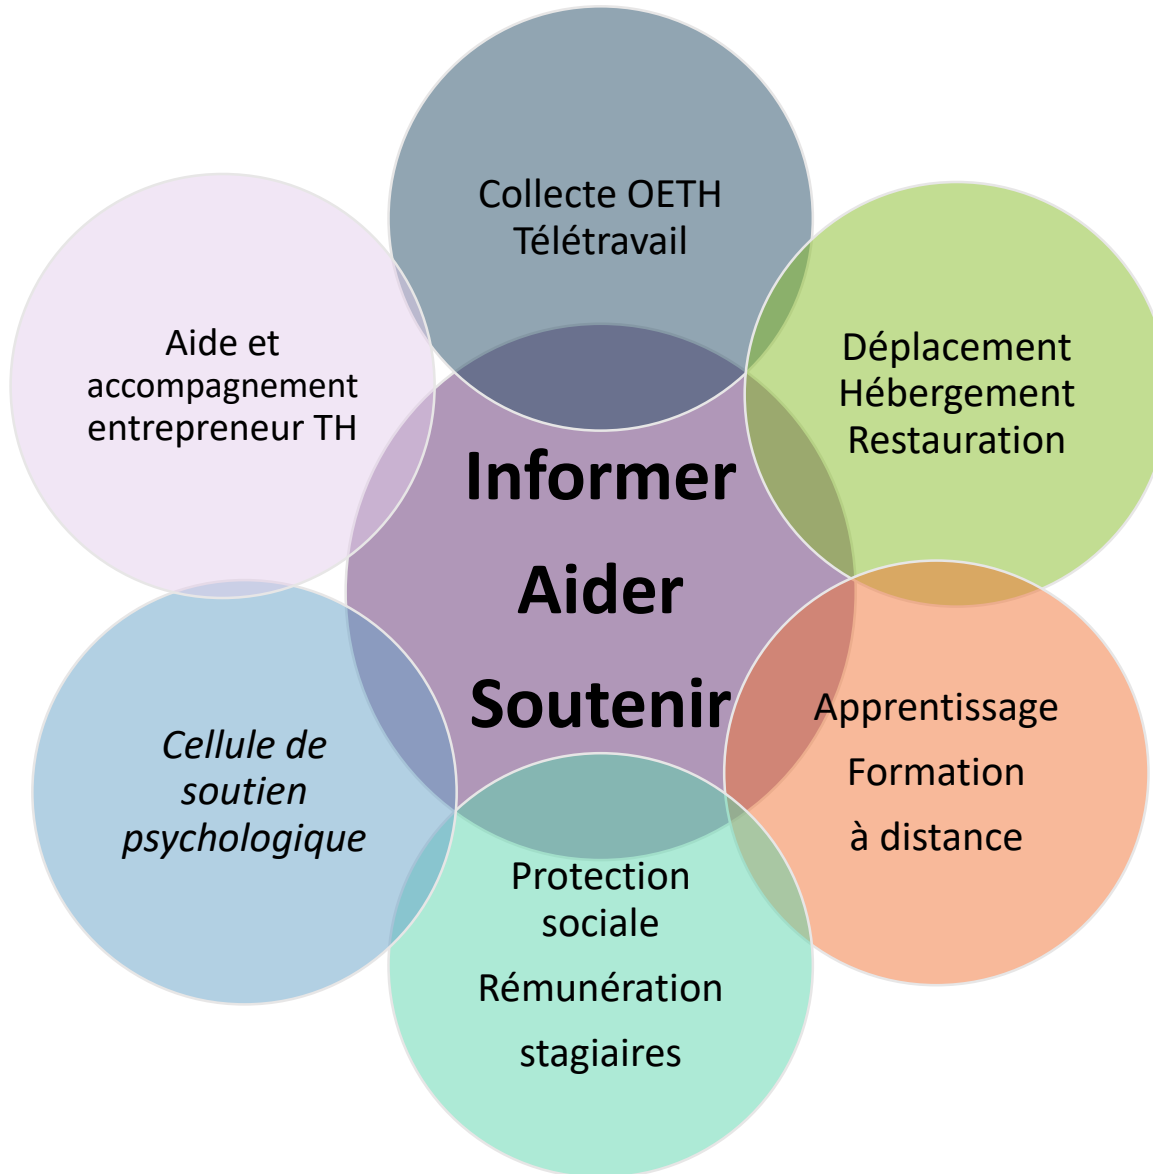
Collecte OETH
Télétravail

Déplacement
Hébergement
Restauration

Apprentissage
Formation
à distance

Protection
sociale
Rémunération
stagiaires

Cellule de
soutien
psychologique

Aide et
accompagnement
entrepreneur TH

Informer
Aider
Soutenir